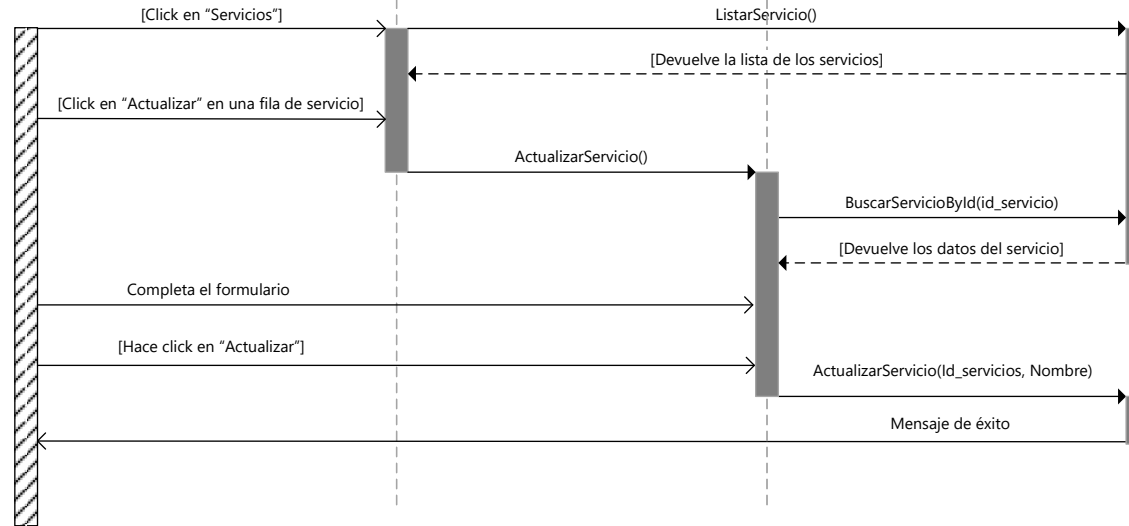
[Click en “Servicios”]

ListarServicio()

[Devuelve la lista de los servicios]

[Click en “Actualizar” en una fila de servicio]

ActualizarServicio()

BuscarServicioById(id_servicio)

[Devuelve los datos del servicio]

Completa el formulario

[Hace click en “Actualizar”]

ActualizarServicio(Id_servicios, Nombre)

Mensaje de éxito